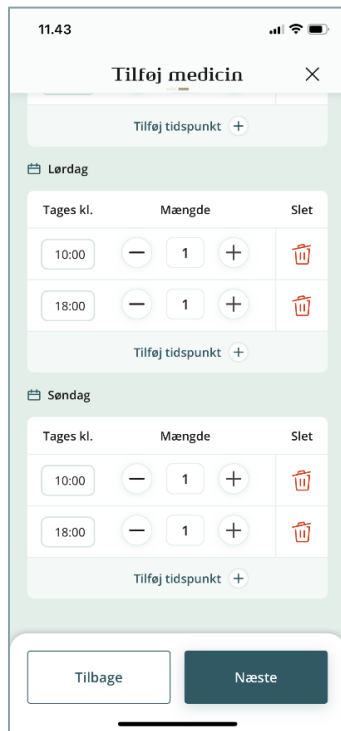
11.43

Tilføj medicin ×

Tilføj tidspunkt +

Lørdag

| Tages kl. | Mængde | Slet |
|---|---|---|
| 10:00 | − 1 + | |
| 18:00 | − 1 + | |

Tilføj tidspunkt +

Søndag

| Tages kl. | Mængde | Slet |
|---|---|---|
| 10:00 | − 1 + | |
| 18:00 | − 1 + | |

Tilføj tidspunkt +

Tilbage

Næste